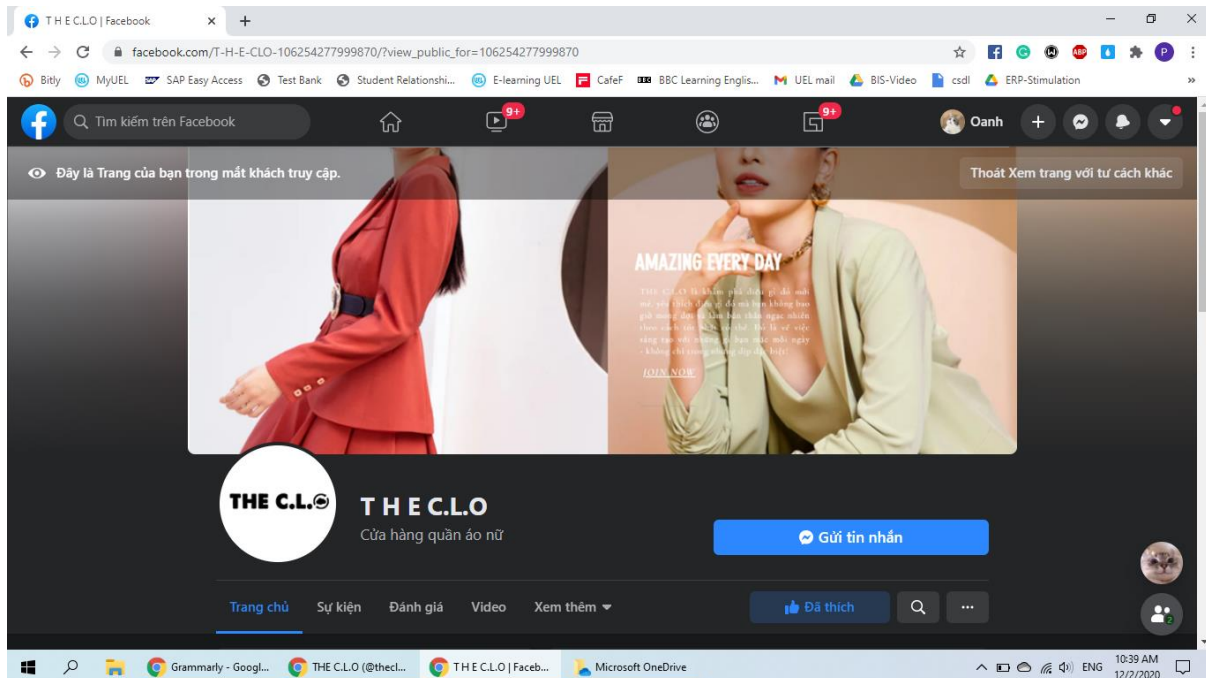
T H E C.L.O | Facebook
facebook.com/T-H-E-CLO-106254277999870/?view_public_for=106254277999870
Bitly MyUEL SAP Easy Access Test Bank Student Relationshi... E-learning UEL CafeF BBC Learning Englis... UEL mail BIS-Video csdl ERP-Stimulation
Tìm kiếm trên Facebook
9+
9+
Oanh
Đây là Trang của bạn trong mắt khách truy cập.
Thoát Xem trang với tư cách khác
AMAZING EVERY DAY
THE C.L.O là khám phá được gì đó mới mẻ, yêu thích được gì đó mà bạn không bao giờ mong đợi là làm bạn thấy ngạc nhiên theo cách tốt nhất có thể. Đó là về việc sáng tạo với những gì bạn mặc mỗi ngày - không chỉ trong những dịp đặc biệt!
JOIN NOW
THE C.L.O
T H E C.L.O
Cửa hàng quần áo nữ
Gửi tin nhắn
Trang chủ Sự kiện Đánh giá Video Xem thêm
Đã thích
Grammarly - Googl... THE C.L.O (@thecl... T H E C.L.O | Faceb... Microsoft OneDrive
ENG 10:39 AM 12/2/2020